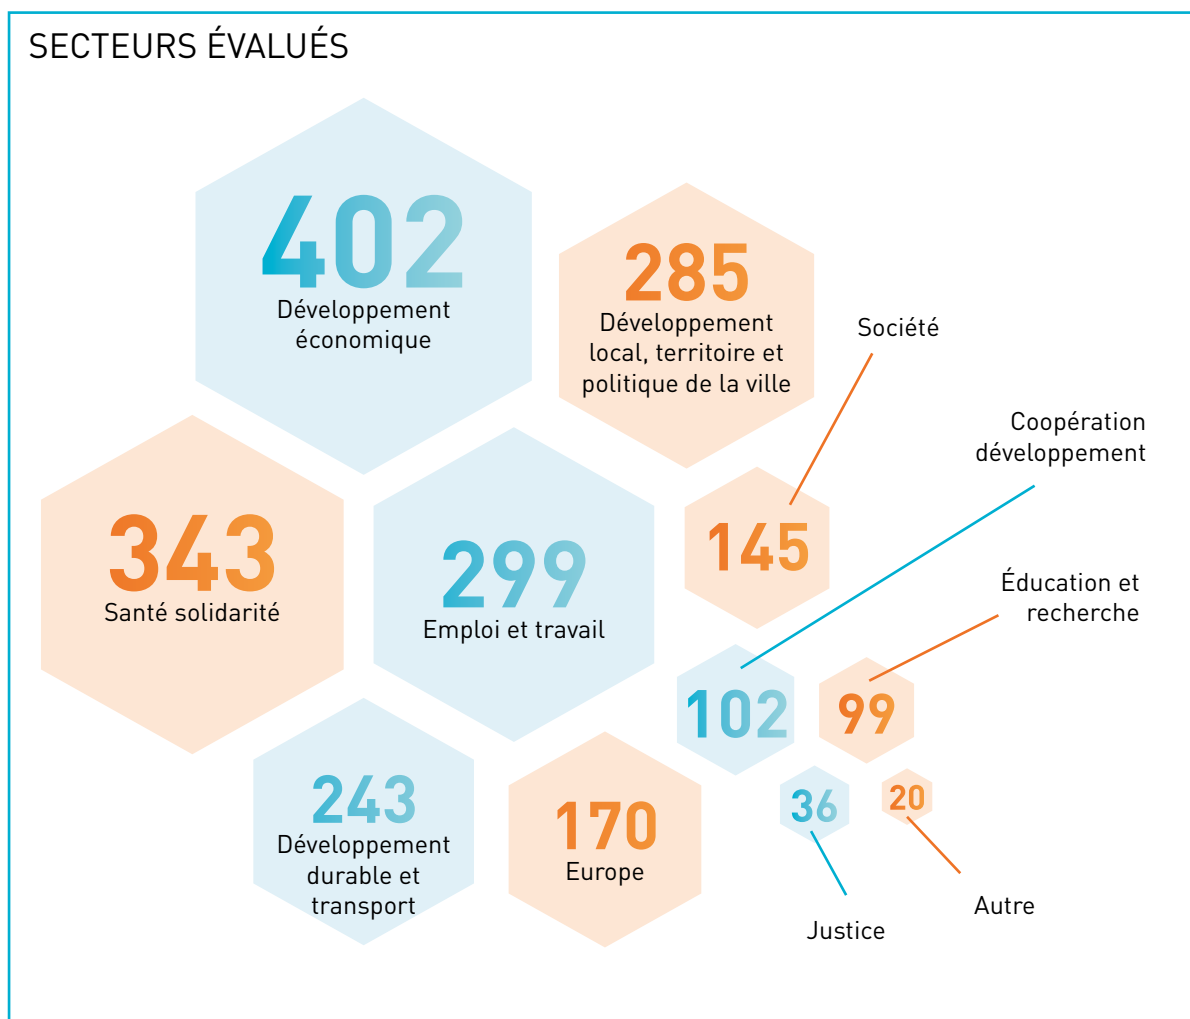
SECTEURS ÉVALUÉS

402
Développement économique

285
Développement local, territoire et politique de la ville

Société

Coopération développement

343
Santé solidarité

299
Emploi et travail

145

Éducation et recherche

102

99

243
Développement durable et transport

170
Europe

36

20

Justice

Autre